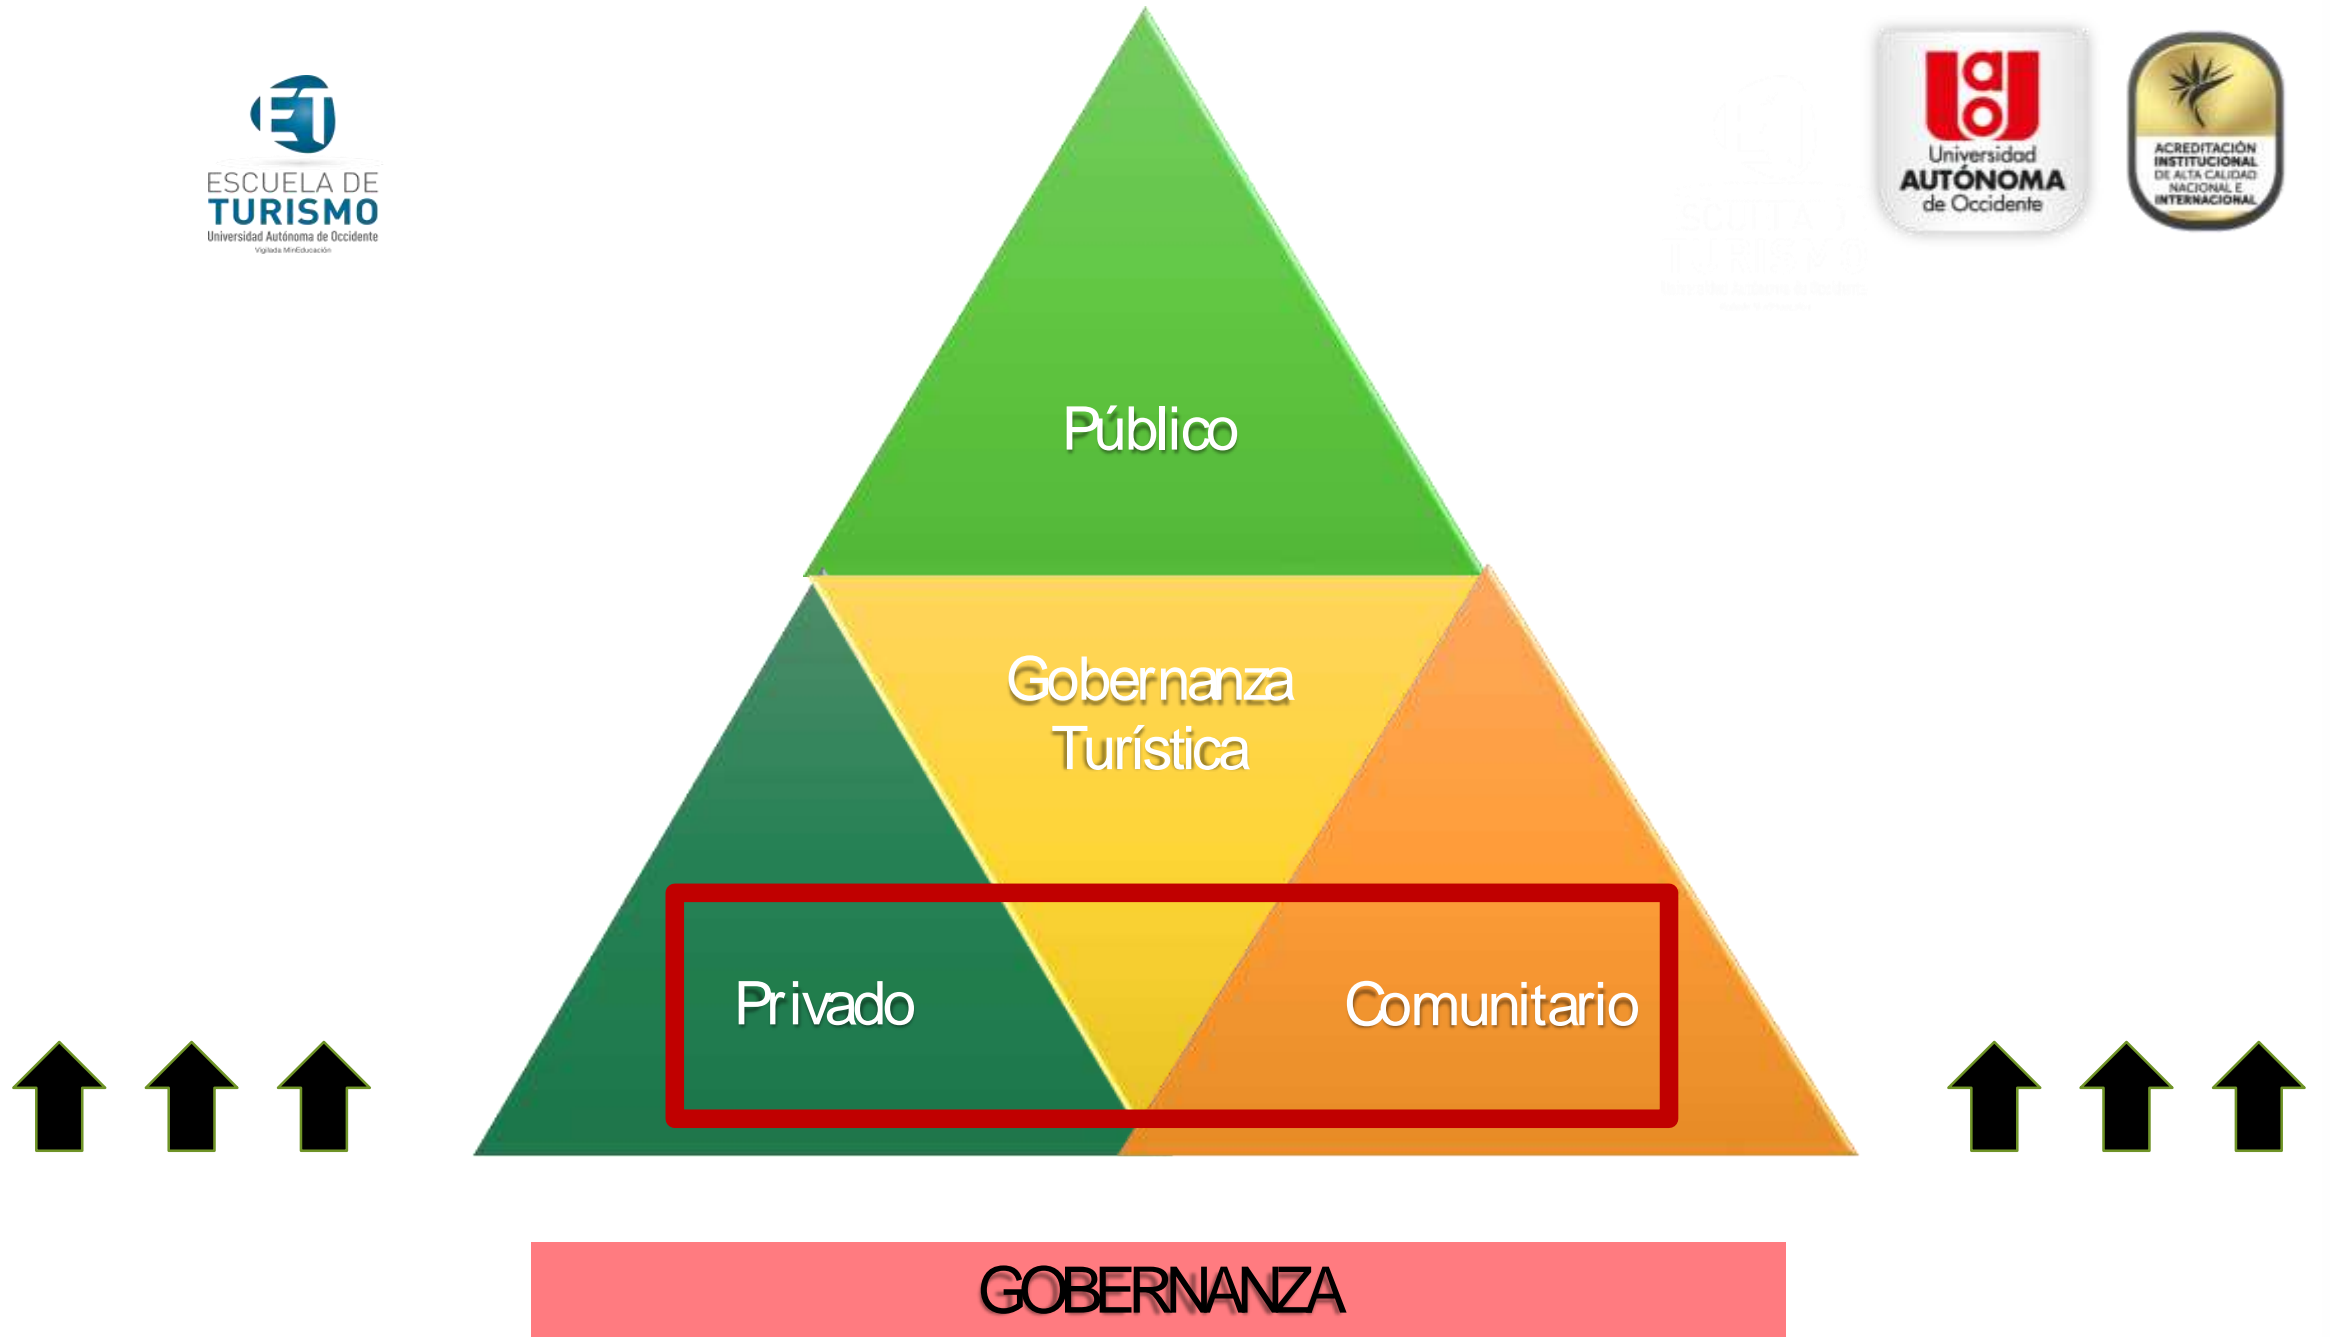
ESCUELA DE TURISMO
Universidad Autónoma de Occidente
Vigilada MinEducación

Universidad AUTÓNOMA de Occidente

ACREDITACIÓN INSTITUCIONAL DE ALTA CALIDAD NACIONAL E INTERNACIONAL

Público

Gobernanza Turística

Privado

Comunitario

GOBERNANZA